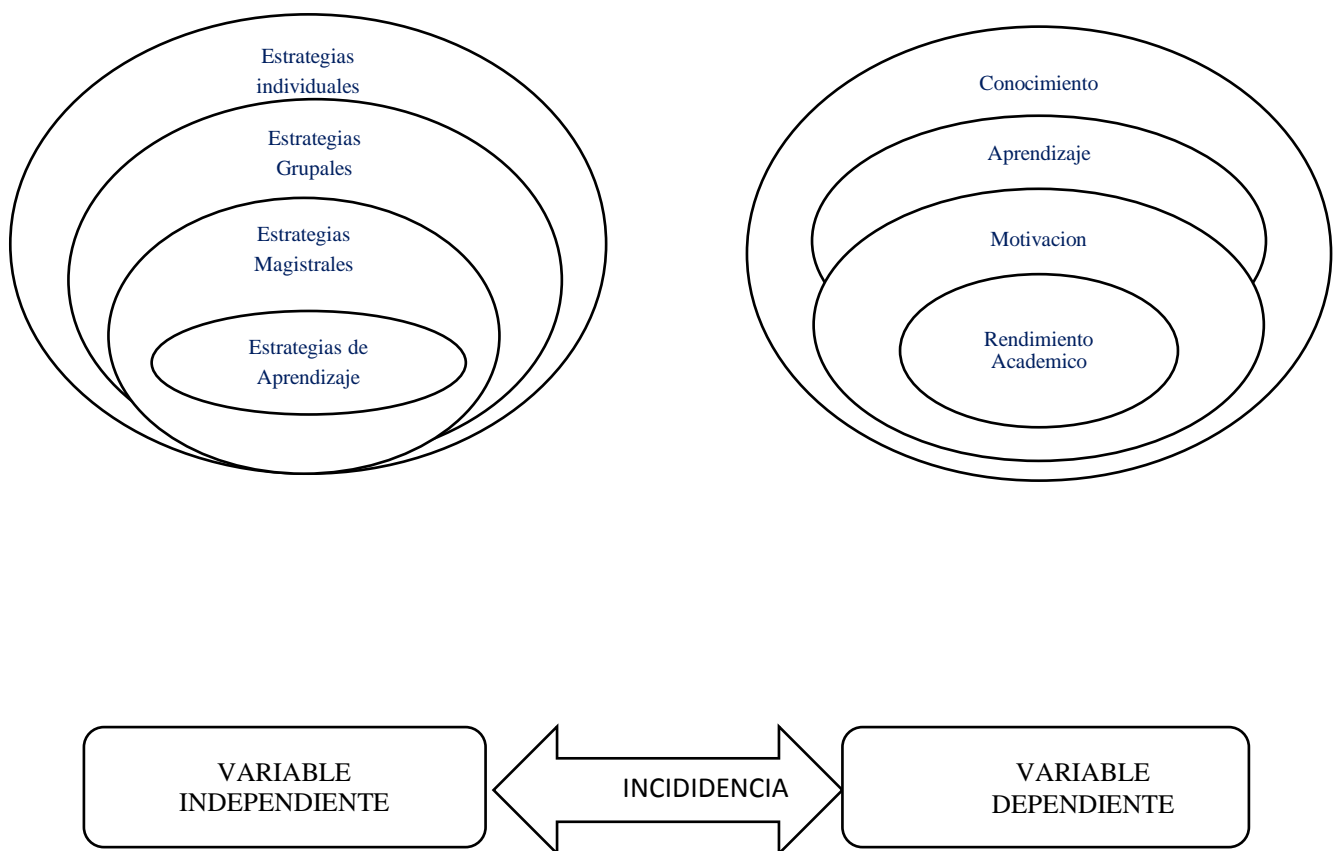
Estrategias individuales

Estrategias Grupales

Estrategias Magistrales

Estrategias de Aprendizaje

Conocimiento

Aprendizaje

Motivacion

Rendimiento Academico

VARIABLE INDEPENDIENTE

INCIDIDENCIA

VARIABLE DEPENDIENTE